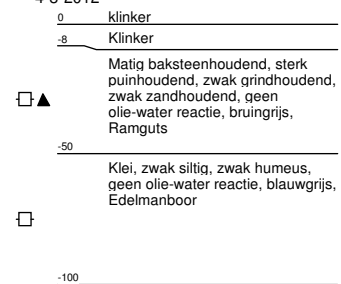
4-6-2012

0 klinker

-8 Klinker

Matig baksteenhoudend, sterk puinhoudend, zwak grindhoudend, zwak zandhoudend, geen olie-water reactie, bruingrijs, Ramguts

-50

Klei, zwak siltig, zwak humeus, geen olie-water reactie, blauwgrijs, Edelmanboor

-100